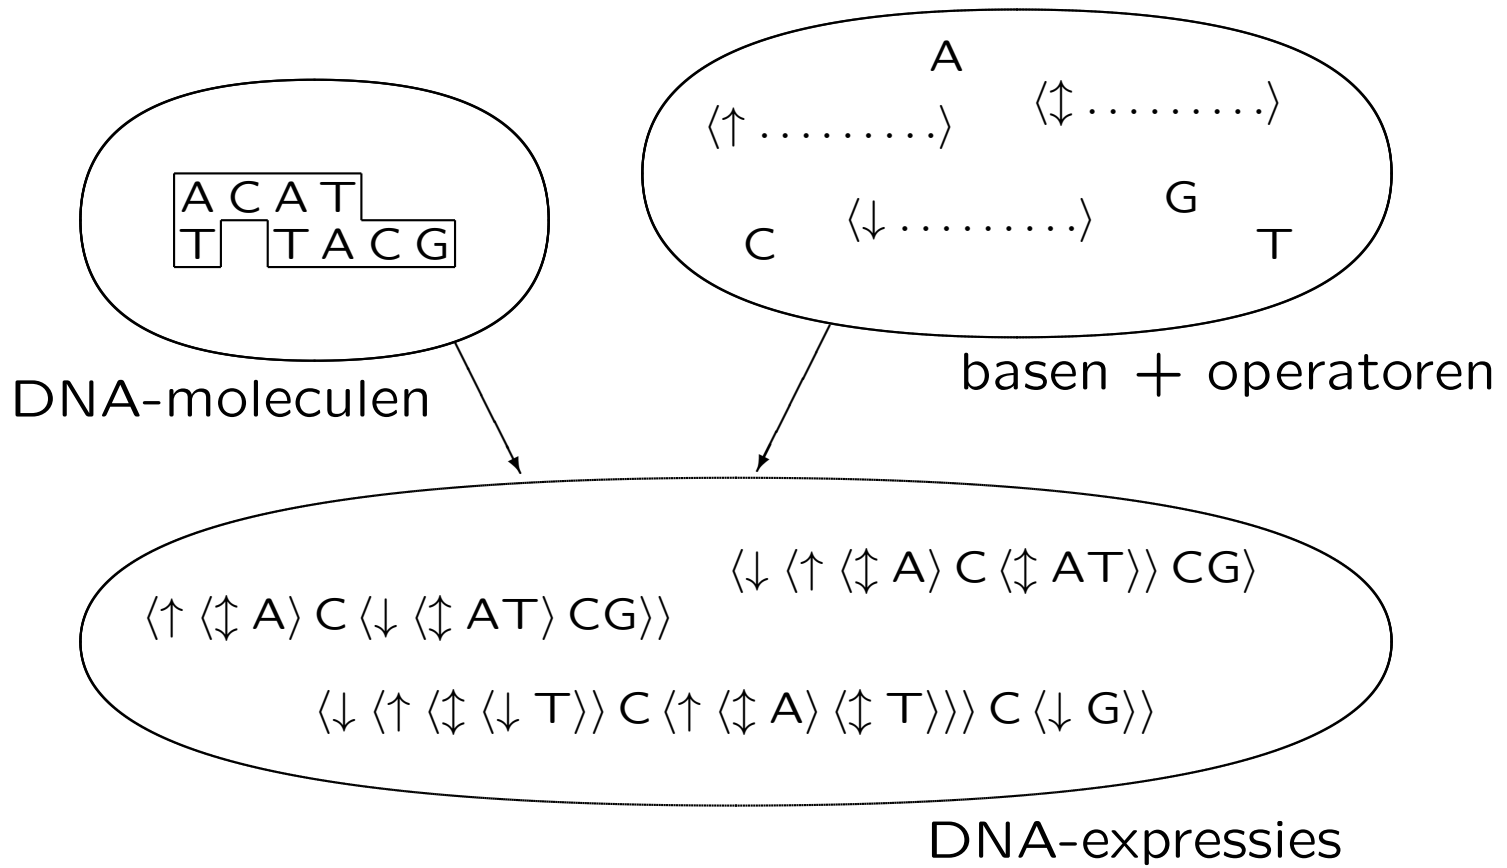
A C A T
T   T A C G

DNA-moleculen

A

$\langle\uparrow \ldots\ldots\ldots\rangle$

$\langle\updownarrow \ldots\ldots\ldots\rangle$

G

C

$\langle\downarrow \ldots\ldots\ldots\rangle$

T

basen + operatoren

$\langle\downarrow \langle\uparrow \langle\updownarrow A\rangle C \langle\updownarrow AT\rangle\rangle CG\rangle$

$\langle\uparrow \langle\updownarrow A\rangle C \langle\downarrow \langle\updownarrow AT\rangle CG\rangle\rangle$

$\langle\downarrow \langle\uparrow \langle\updownarrow \langle\downarrow T\rangle\rangle C \langle\uparrow \langle\updownarrow A\rangle \langle\updownarrow T\rangle\rangle\rangle C \langle\downarrow G\rangle\rangle$

DNA-expressies